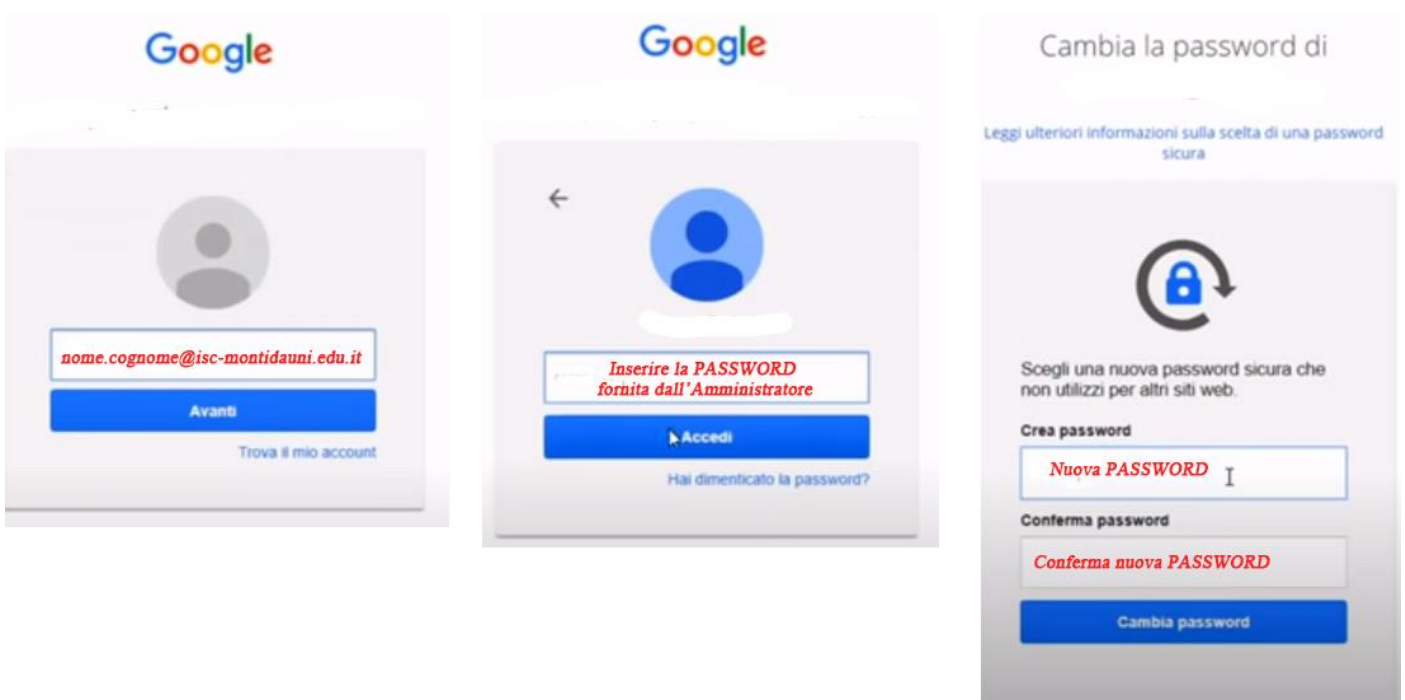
Google

nome.cognome@isc-montidauni.edu.it

Avanti

Trova il mio account

Google

Inserire la PASSWORD fornita dall'Amministratore

Accedi

Hai dimenticato la password?

Cambia la password di

Leggi ulteriori informazioni sulla scelta di una password sicura

Scegli una nuova password sicura che non utilizzi per altri siti web.

Crea password

Nuova PASSWORD

Conferma password

Conferma nuova PASSWORD

Cambia password